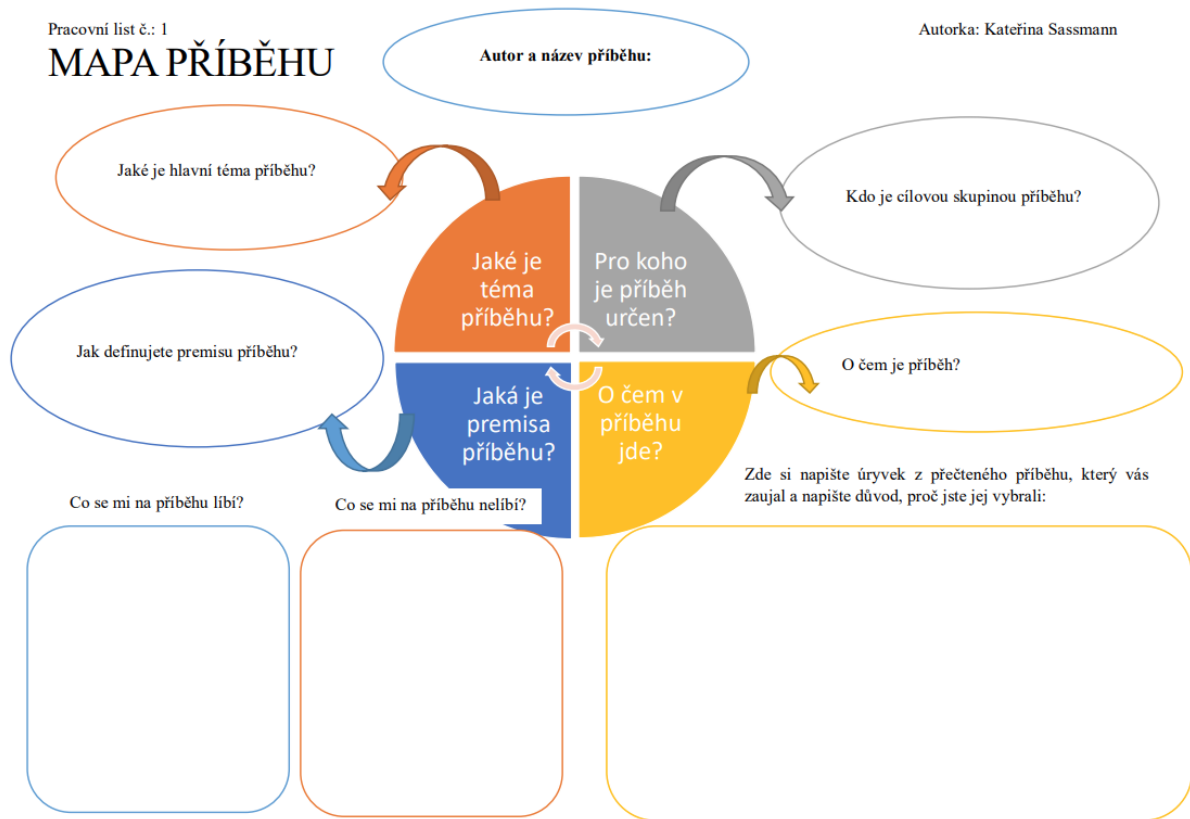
Pracovní list č.: 1

MAPA PŘÍBĚHU

Autor a název příběhu:

Autorka: Kateřina Sassmann

Jaké je hlavní téma příběhu?

Kdo je cílovou skupinou příběhu?

Jaké je téma příběhu?

Pro koho je příběh určen?

Jak definujete premisu příběhu?

O čem je příběh?

Jaká je premisa příběhu?

O čem v příběhu jde?

Zde si napište úryvek z přečteného příběhu, který vás zaujal a napište důvod, proč jste jej vybrali:

Co se mi na příběhu líbí?

Co se mi na příběhu nelíbí?